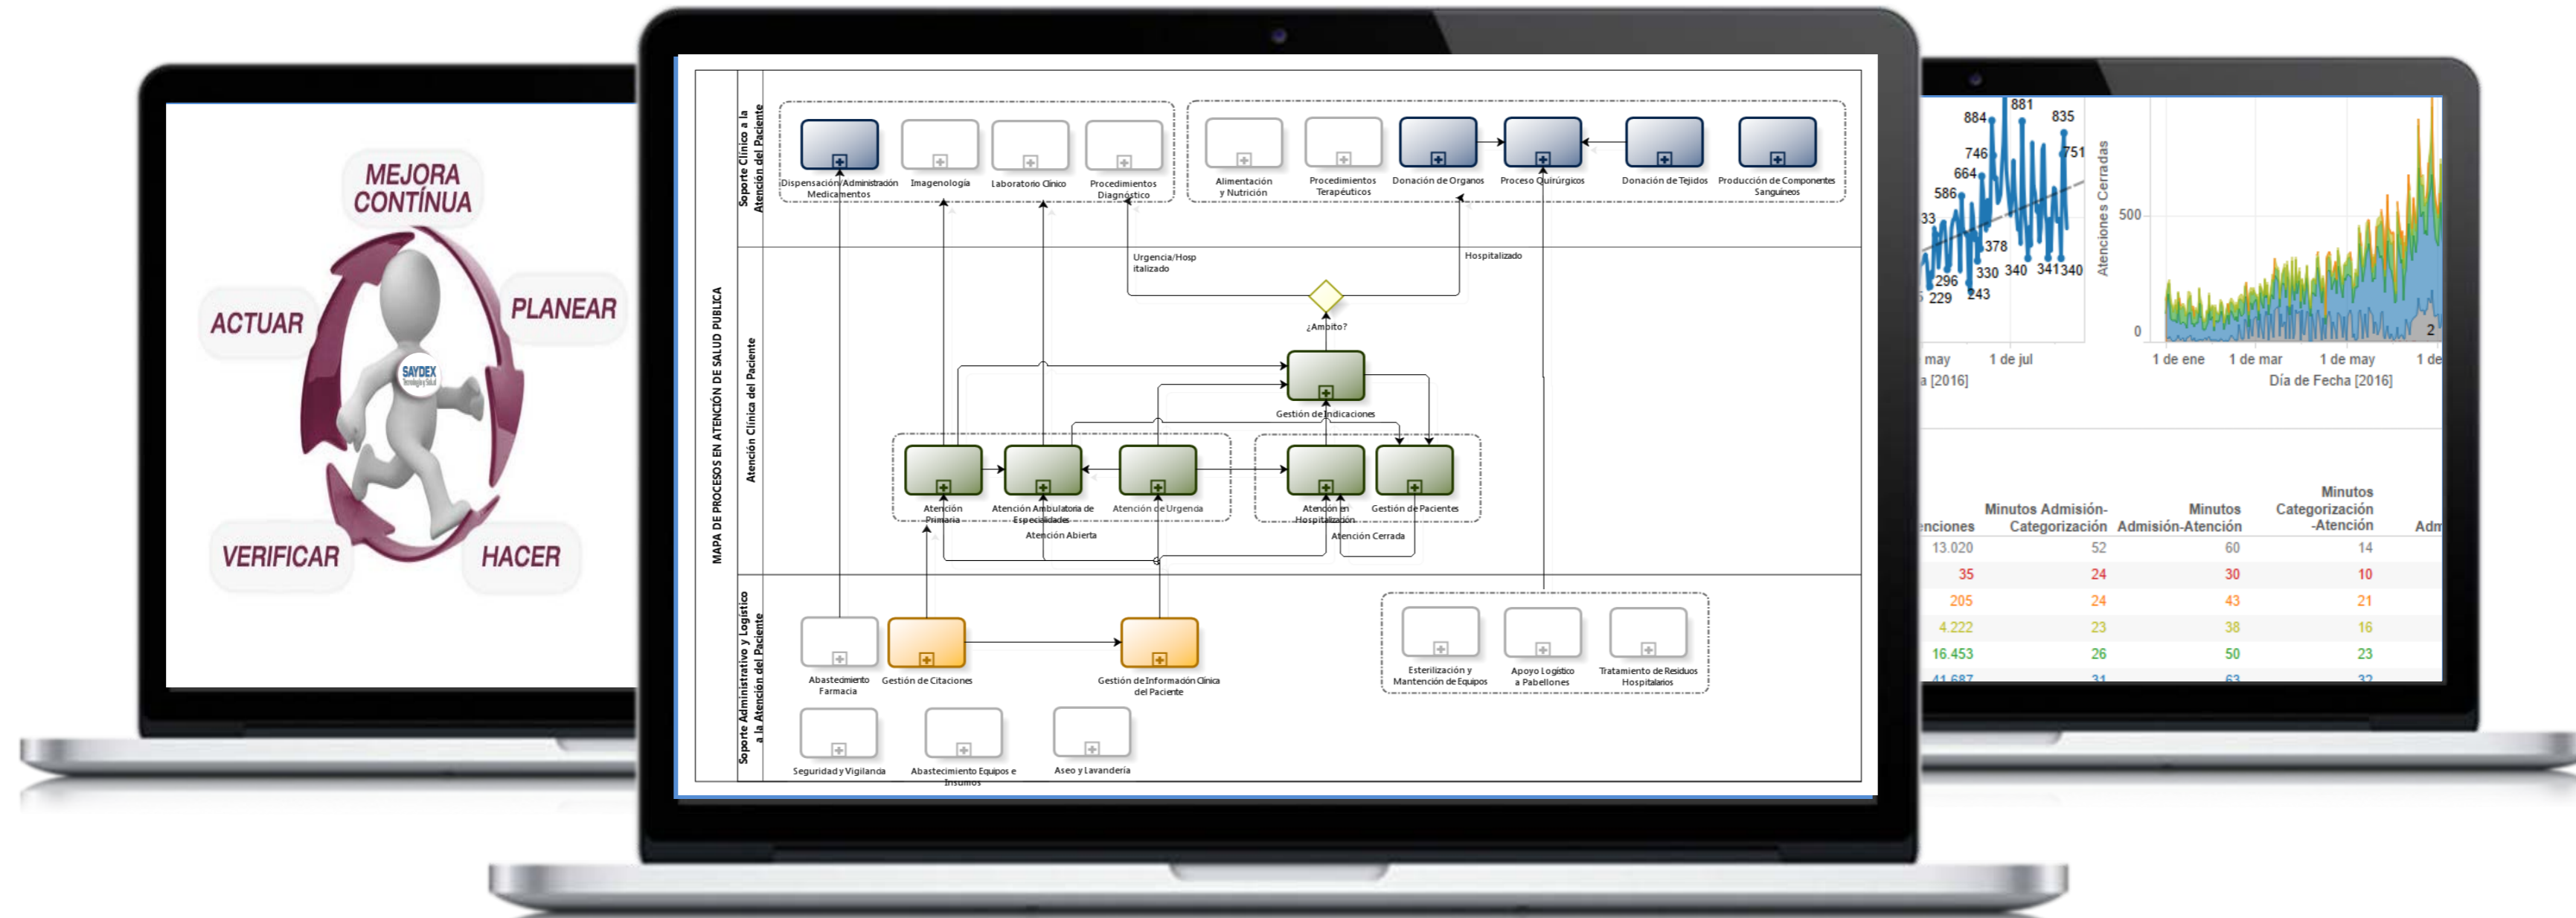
MEJORA CONTÍNUA

ACTUAR

PLANEAR

VERIFICAR

HACER

SAYDEX

MAPA DE PROCESOS EN ATENCIÓN DE SALUD PUBLICA

Soporte Clínico a la Atención del Paciente

Dispensación/Administración Medicamentos

Imagenología

Laboratorio Clínico

Procedimientos Diagnóstico

Alimentación y Nutrición

Procedimientos Terapéuticos

Donación de Organos

Proceso Quirúrgicos

Donación de Tejidos

Producción de Componentes Sanguineos

Atención Clínica del Paciente

Urgencia/Hospitalizado

Hospitalizado

¿Ambito?

Gestión de Indicaciones

Atención Primaria

Atención Ambulatoria de Especialidades

Atención de Urgencia

Atención Abierta

Atención en Hospitalización

Gestión de Pacientes

Atención Cerrada

Soporte Administrativo y Logístico a la Atención del Paciente

Abastecimiento Farmacia

Gestión de Citaciones

Gestión de Información Clínica del Paciente

Esterilización y Mantención de Equipos

Apoyo Logístico a Pabellones

Tratamiento de Residuos Hospitalarios

Seguridad y Vigilancia

Abastecimiento Equipos e Insumos

Aseo y Lavandería

884 881 835 746 751 664 586 33 378 296 330 340 341 340 229 243

may 1 de jul

a [2016]

Atenciones Cerradas

500

0

2

1 de ene 1 de mar 1 de may 1 de

Día de Fecha [2016]

| enciones | Minutos Admisión-Categorización | Minutos Admisión-Atención | Minutos Categorización -Atención | Adm |
|---|---|---|---|---|
| 13.020 | 52 | 60 | 14 | |
| 35 | 24 | 30 | 10 | |
| 205 | 24 | 43 | 21 | |
| 4.222 | 23 | 38 | 16 | |
| 16.453 | 26 | 50 | 23 | |
| 41.687 | 31 | 63 | 32 | |